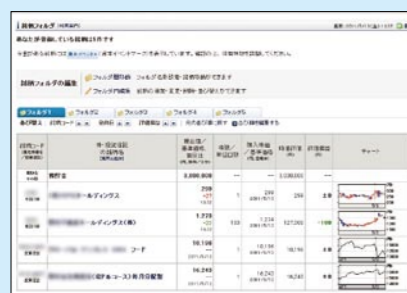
銘柄フォルダ

あなたが登録している銘柄は25件です

銘柄フォルダの編集

フォルダ名の変更 フォルダを追加・削除できます

フォルダ内編集

フォルダ1 | フォルダ2 | フォルダ3 | フォルダ4 | フォルダ5

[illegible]

| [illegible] | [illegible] | 現在値 | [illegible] | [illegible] | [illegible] | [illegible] | チャート |
|---|---|---|---|---|---|---|---|
| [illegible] | 預り金 | 3,000,000 | — | — | 3,000,000 | — | |
| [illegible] | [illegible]ールディングス | 259 +27 | 1 | 259 | 259 | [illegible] | |
| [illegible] | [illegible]ールディングス(株) | 1,778 | 100 | 1,234 | 127,000 | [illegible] | |
| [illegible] | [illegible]コード | 18,150 | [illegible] | 18,150 | 18,150 | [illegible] | |
| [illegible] | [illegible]コース]株式投資型 | 16,243 | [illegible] | 14,243 | 14,243 | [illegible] | |